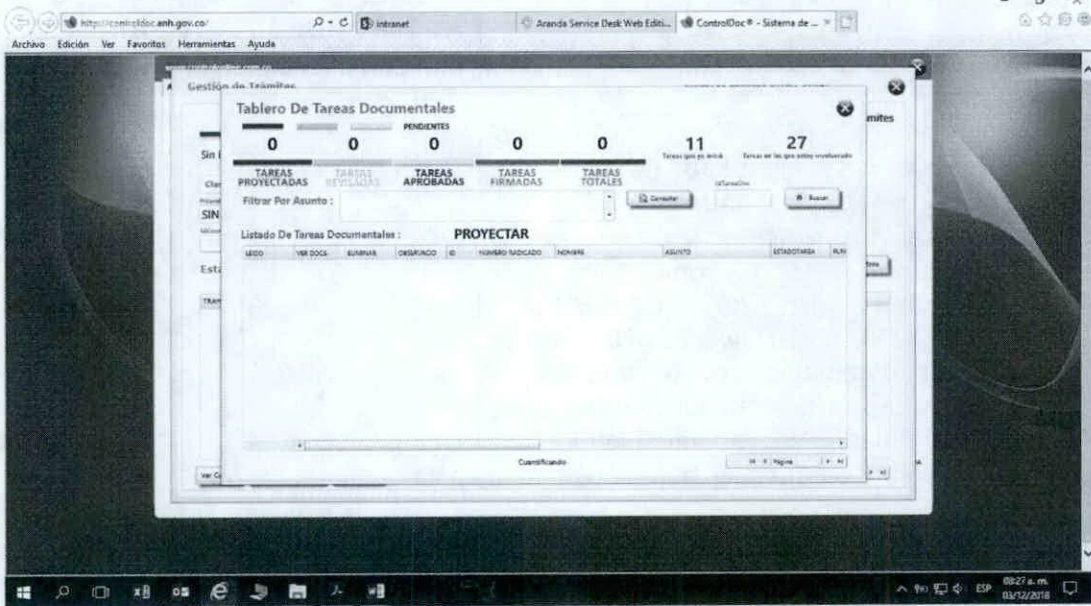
http://controldoc.anh.gov.co/
Intranet
Aranda Service Desk Web Editi...
ControlDoc® - Sistema de ...
Archivo Edición Ver Favoritos Herramientas Ayuda

Gestión de Trámites
Sin
SIN
Está
mites

Tablero De Tareas Documentales
PENDIENTES

| 0 | 0 | 0 | 0 | 0 | 11 | 27 |
|---|---|---|---|---|---|---|
| TAREAS PROYECTADAS | TAREAS REVISADAS | TAREAS APROBADAS | TAREAS FIRMADAS | TAREAS TOTALES | Tareas que yo envié | Tareas en las que estoy involucrado |

Filtrar Por Asunto :
Consultar
Buscar

Listado De Tareas Documentales :
PROYECTAR

| LEIDO | VER DOCS | EURINAS | OBSERVACIO | ID | NUMERO RADICADO | NOMBRE | ASUNTO | ESTADOTAREA | FUN |
|---|---|---|---|---|---|---|---|---|---|

Cuantificando
Página

08:27 a. m.
03/12/2018
ESP